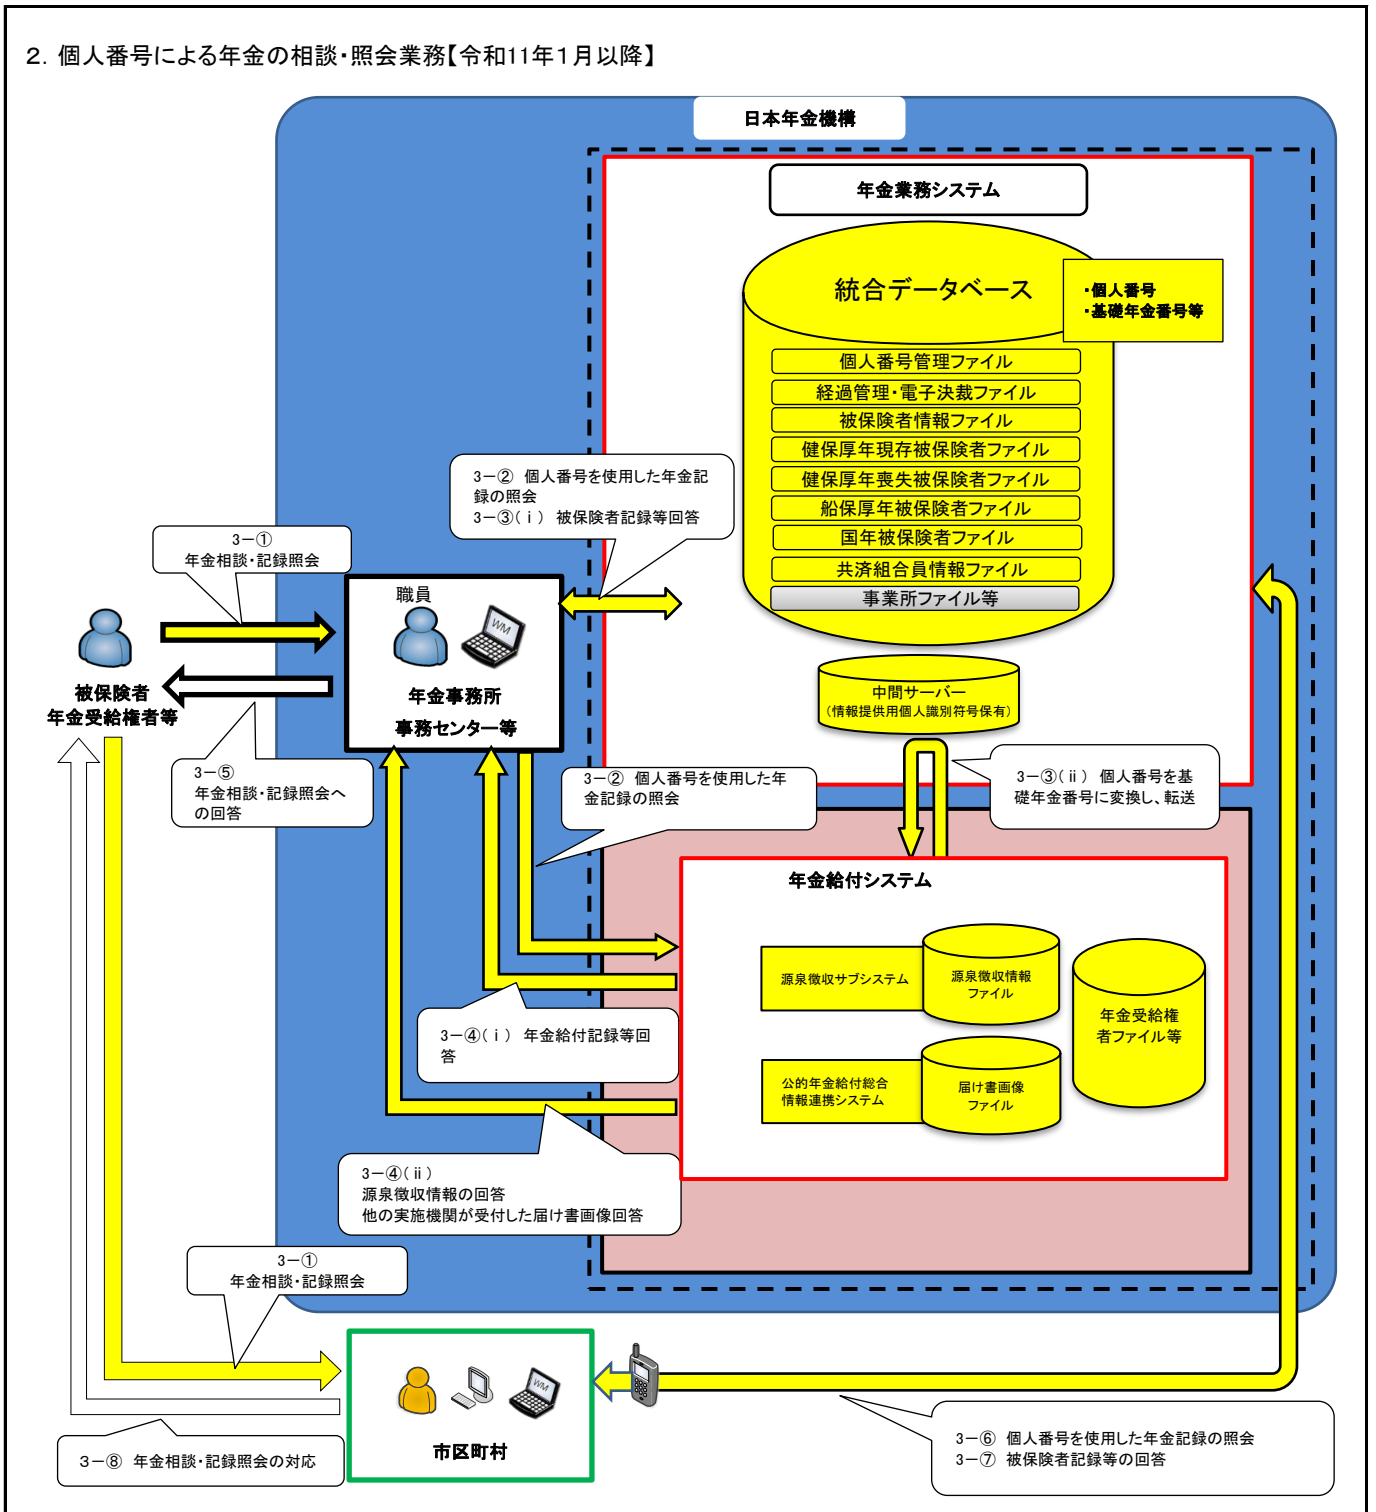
2. 個人番号による年金の相談・照会業務【令和11年1月以降】

日本年金機構

年金業務システム

統合データベース

・個人番号
・基礎年金番号等

個人番号管理ファイル
経過管理・電子決裁ファイル
被保険者情報ファイル
健保厚年現存被保険者ファイル
健保厚年喪失被保険者ファイル
船保厚年被保険者ファイル
国年被保険者ファイル
共済組合員情報ファイル
事業所ファイル等

3ー② 個人番号を使用した年金記録の照会
3ー③(ⅰ) 被保険者記録等回答

3ー①
年金相談・記録照会

職員

年金事務所
事務センター等

被保険者
年金受給権者等

中間サーバー
(情報提供用個人識別符号保有)

3ー⑤
年金相談・記録照会への回答

3ー② 個人番号を使用した年金記録の照会

3ー③(ⅱ) 個人番号を基礎年金番号に変換し、転送

年金給付システム

源泉徴収サブシステム

源泉徴収情報ファイル

年金受給権者ファイル等

3ー④(ⅰ) 年金給付記録等回答

公的年金給付総合情報連携システム

届け書画像ファイル

3ー④(ⅱ)
源泉徴収情報の回答
他の実施機関が受付した届け書画像回答

3ー①
年金相談・記録照会

市区町村

3ー⑧ 年金相談・記録照会の対応

3ー⑥ 個人番号を使用した年金記録の照会
3ー⑦ 被保険者記録等の回答